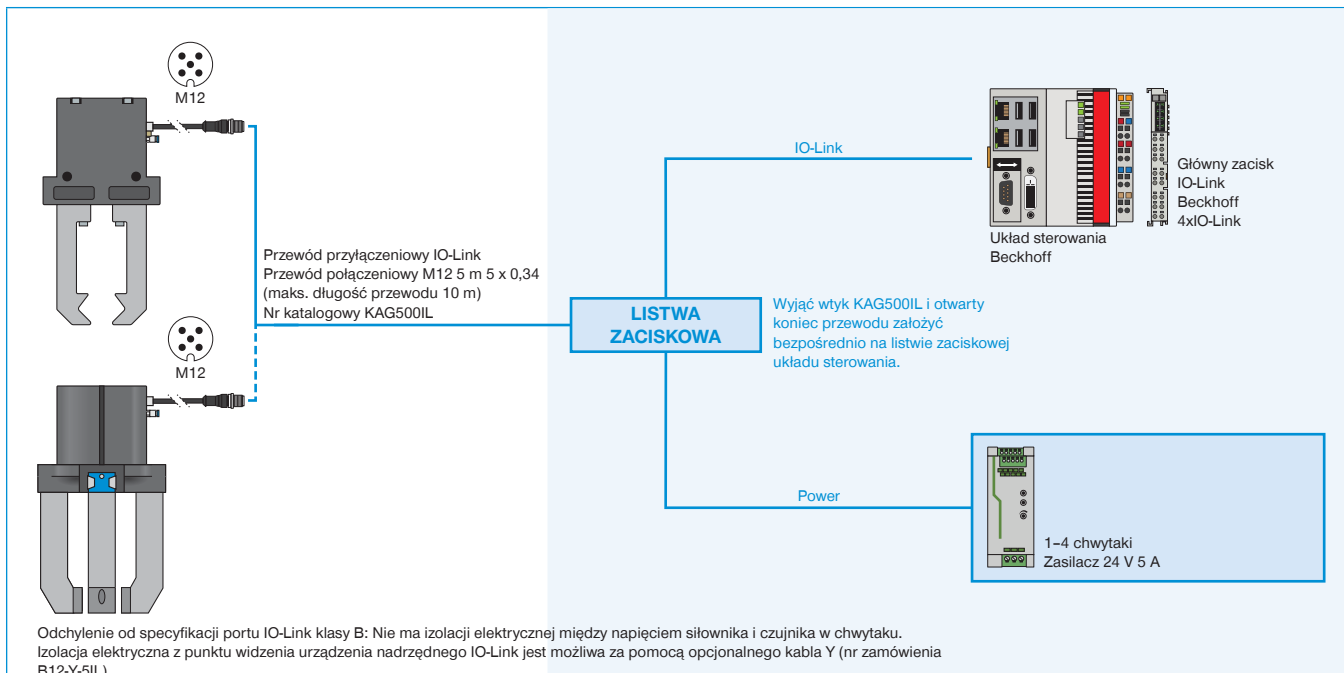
M12

M12

Przewód przyłączeniowy IO-Link
Przewód połączeniowy M12 5 m 5 x 0,34
(maks. długość przewodu 10 m)
Nr katalogowy KAG500IL

IO-Link

Układ sterowania
Beckhoff

Główny zacisk
IO-Link
Beckhoff
4xIO-Link

LISTWA
ZACISKOWA

Wyjąć wtyk KAG500IL i otwarty koniec przewodu założyć bezpośrednio na listwie zaciskowej układu sterowania.

Power

1–4 chwytaki
Zasilacz 24 V 5 A

Odchylenie od specyfikacji portu IO-Link klasy B: Nie ma izolacji elektrycznej między napięciem siłownika i czujnika w chwytaku.
Izolacja elektryczna z punktu widzenia urządzenia nadrzędnego IO-Link jest możliwa za pomocą opcjonalnego kabla Y (nr zamówienia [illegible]